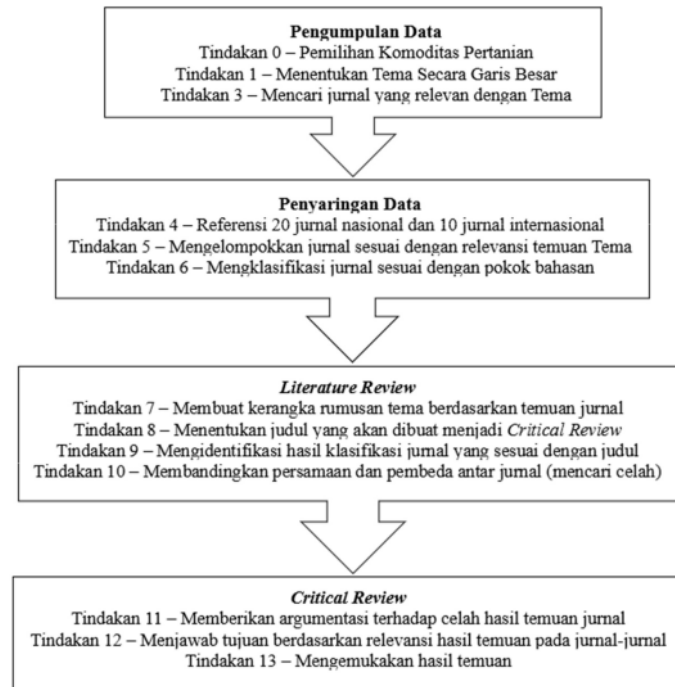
**Pengumpulan Data**
Tindakan 0 – Pemilihan Komoditas Pertanian
Tindakan 1 – Menentukan Tema Secara Garis Besar
Tindakan 3 – Mencari jurnal yang relevan dengan Tema

**Penyaringan Data**
Tindakan 4 – Referensi 20 jurnal nasional dan 10 jurnal internasional
Tindakan 5 – Mengelompokkan jurnal sesuai dengan relevansi temuan Tema
Tindakan 6 – Mengklasifikasi jurnal sesuai dengan pokok bahasan

***Literature Review***
Tindakan 7 – Membuat kerangka rumusan tema berdasarkan temuan jurnal
Tindakan 8 – Menentukan judul yang akan dibuat menjadi *Critical Review*
Tindakan 9 – Mengidentifikasi hasil klasifikasi jurnal yang sesuai dengan judul
Tindakan 10 – Membandingkan persamaan dan pembeda antar jurnal (mencari celah)

***Critical Review***
Tindakan 11 – Memberikan argumentasi terhadap celah hasil temuan jurnal
Tindakan 12 – Menjawab tujuan berdasarkan relevansi hasil temuan pada jurnal-jurnal
Tindakan 13 – Mengemukakan hasil temuan